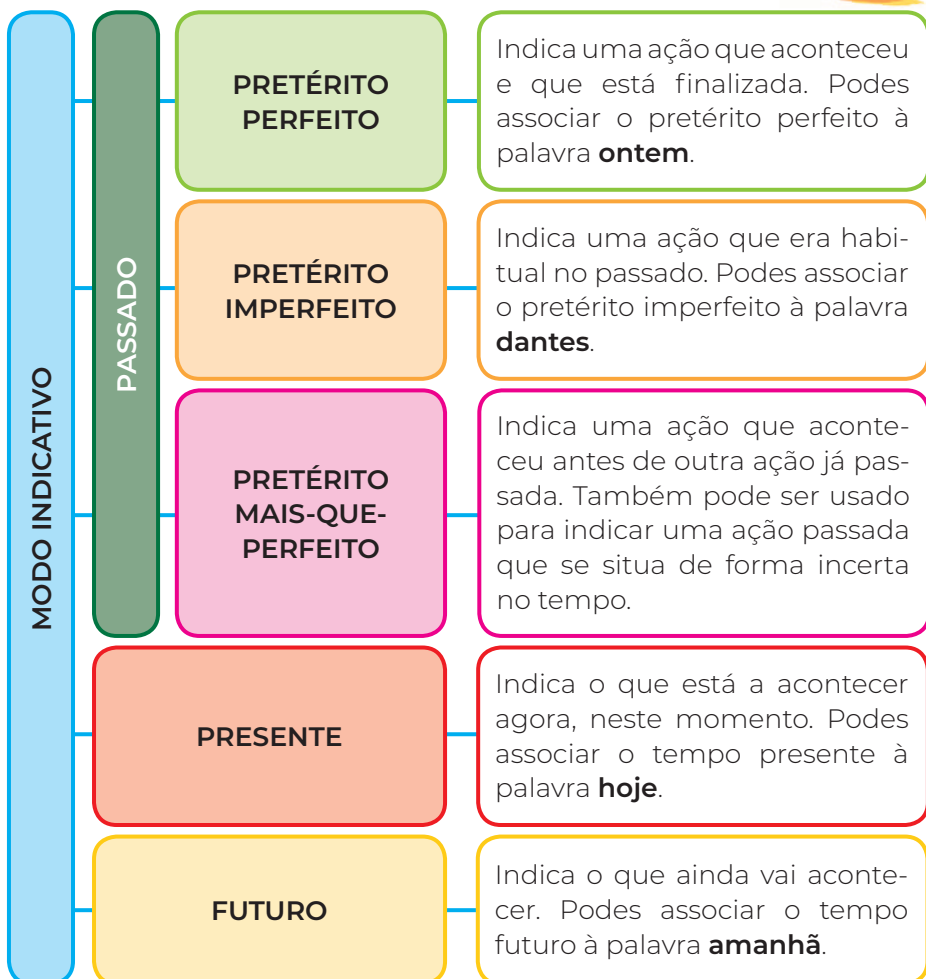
MODO INDICATIVO

PASSADO

PRETÉRITO PERFEITO

Indica uma ação que aconteceu e que está finalizada. Podes associar o pretérito perfeito à palavra **ontem**.

PRETÉRITO IMPERFEITO

Indica uma ação que era habitual no passado. Podes associar o pretérito imperfeito à palavra **dantes**.

PRETÉRITO MAIS-QUE-PERFEITO

Indica uma ação que aconteceu antes de outra ação já passada. Também pode ser usado para indicar uma ação passada que se situa de forma incerta no tempo.

PRESENTE

Indica o que está a acontecer agora, neste momento. Podes associar o tempo presente à palavra **hoje**.

FUTURO

Indica o que ainda vai acontecer. Podes associar o tempo futuro à palavra **amanhã**.